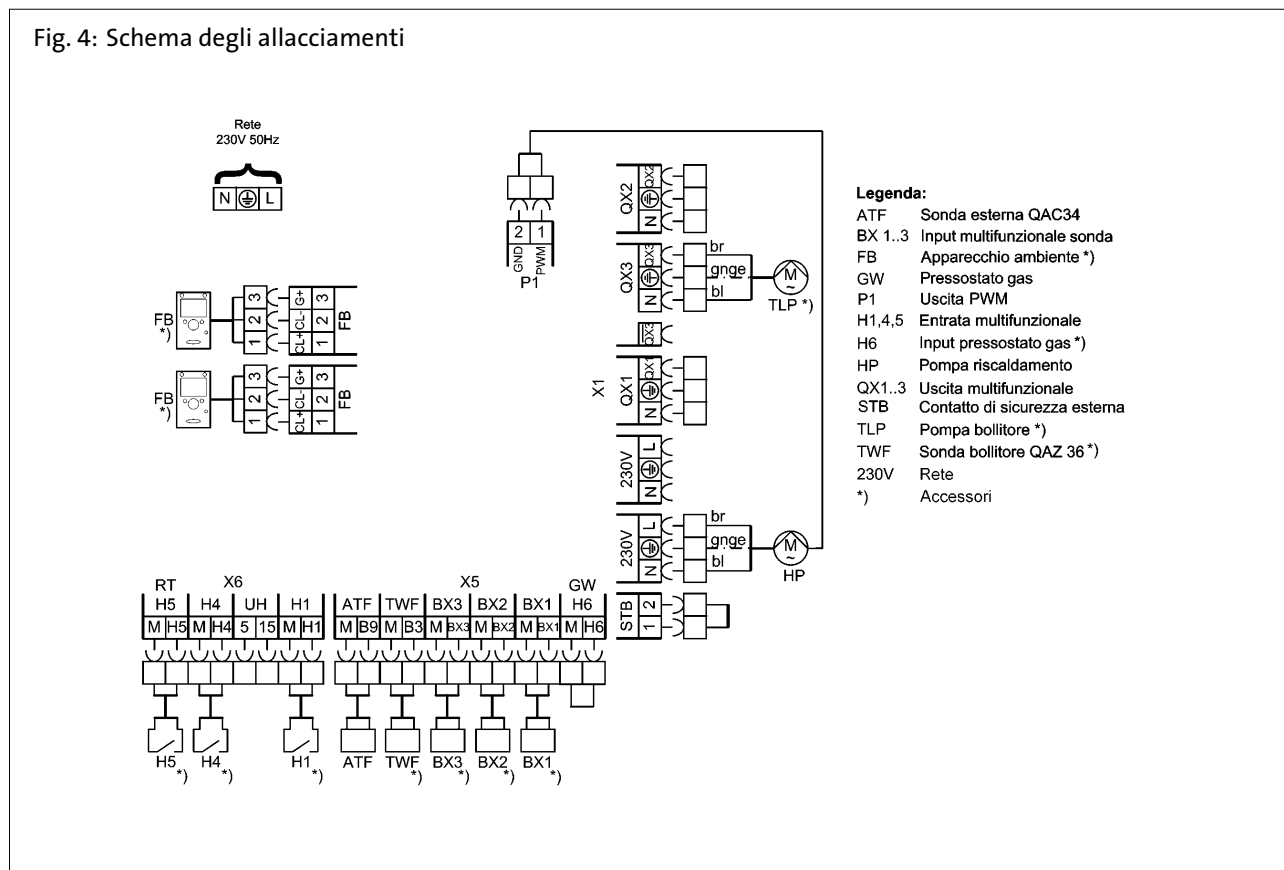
Fig. 4: Schema degli allacciamenti

Rete
230V 50Hz

N ⏚ L

2 1
GND PWM
P1

QX2
QX2
N

QX3
QX3
N
br
gnge
bl
M
TLP *)

QX3

X1
QX1
QX1
N

230V
L
N

230V
L
N
br
gnge
bl
M
HP

FB *)
3 2 1
CL+ CL- G+
1 2 3
FB

FB *)
3 2 1
CL+ CL- G+
1 2 3
FB

RT X6 X5 GW
H5 H4 UH H1 ATF TWF BX3 BX2 BX1 H6
M H5 M H4 5 15 M H1 M B9 M B3 M BX3 M BX2 M BX1 M H6

STB 2 1

H5 *) H4 *) H1 *) ATF TWF *) BX3 *) BX2 *) BX1 *)

Legenda:
ATF Sonda esterna QAC34
BX 1..3 Input multifunzionale sonda
FB Apparecchio ambiente *)
GW Pressostato gas
P1 Uscita PWM
H1,4,5 Entrata multifunzionale
H6 Input pressostato gas *)
HP Pompa riscaldamento
QX1..3 Uscita multifunzionale
STB Contatto di sicurezza esterna
TLP Pompa bollitore *)
TWF Sonda bollitore QAZ 36 *)
230V Rete
*) Accessori